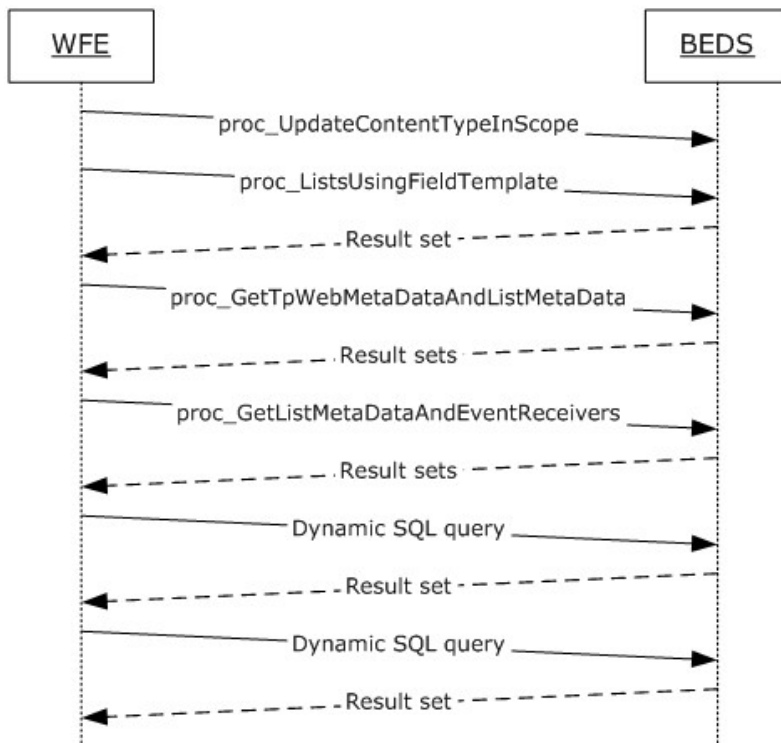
WFE

BEDS

proc_UpdateContentTypeInScope

proc_ListsUsingFieldTemplate

Result set

proc_GetTpWebMetaDataAndListMetaData

Result sets

proc_GetListMetaDataAndEventReceivers

Result sets

Dynamic SQL query

Result set

Dynamic SQL query

Result set